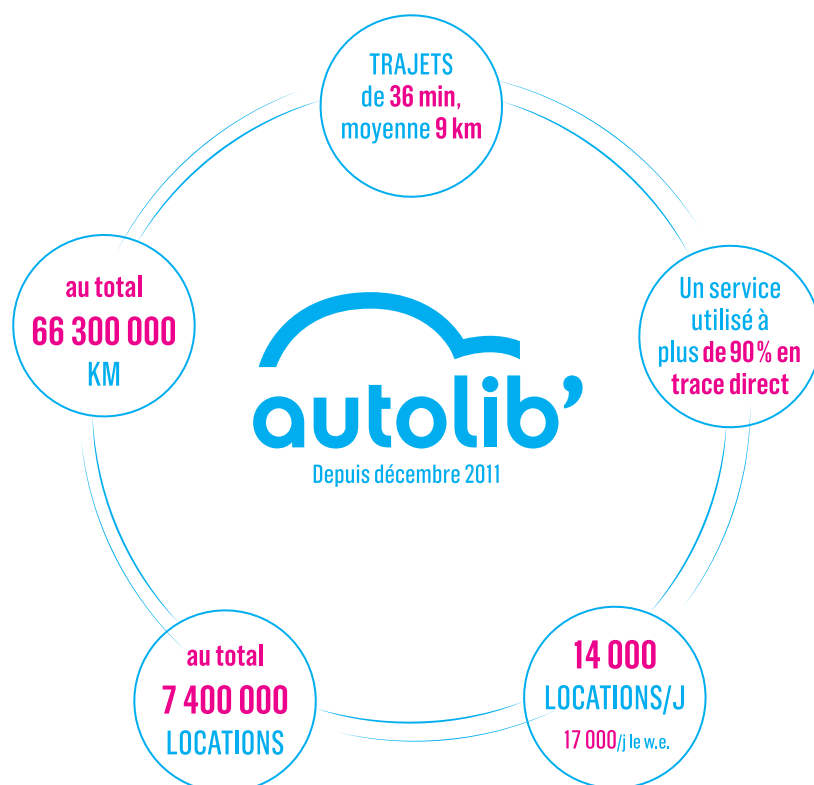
TRAJETS
de 36 min,
moyenne 9 km

Un service utilisé à plus de 90 % en trace direct

14 000
LOCATIONS/J
17 000/j le w.e.

au total
7 400 000
LOCATIONS

au total
66 300 000
KM

autolib'
Depuis décembre 2011